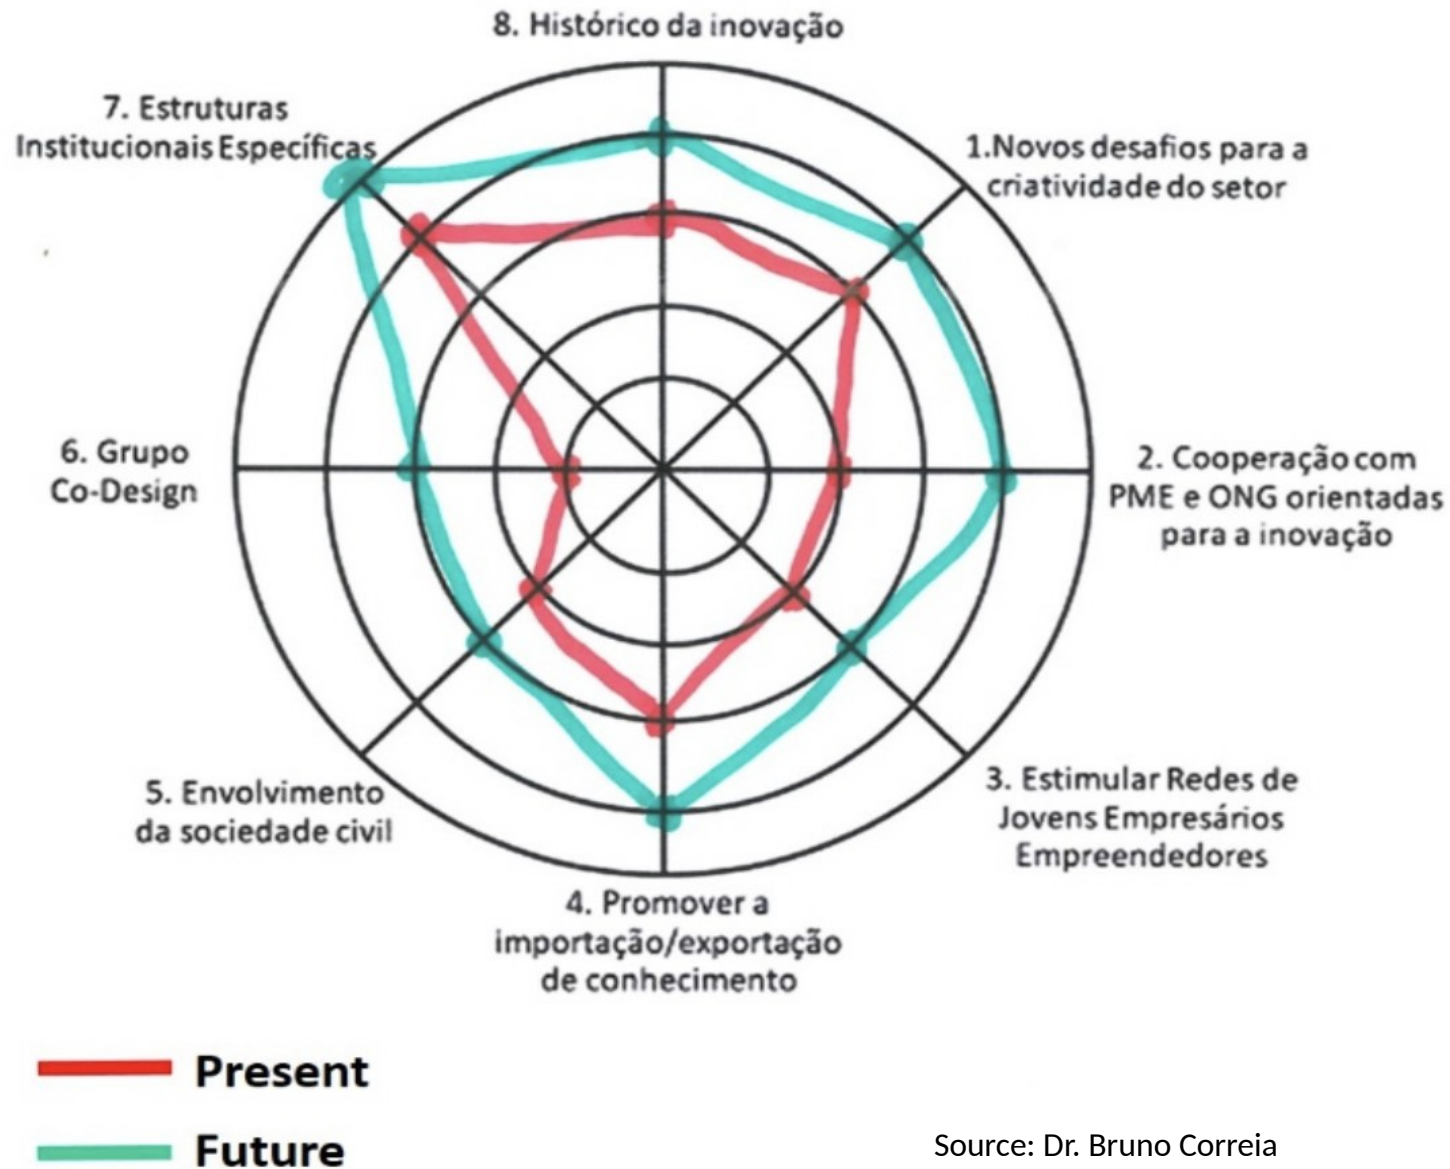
8. Histórico da inovação

7. Estruturas Institucionais Específicas

1.Novos desafios para a criatividade do setor

6. Grupo Co-Design

2. Cooperação com PME e ONG orientadas para a inovação

5. Envolvimento da sociedade civil

3. Estimular Redes de Jovens Empresários Empreendedores

4. Promover a importação/exportação de conhecimento

Present

Future

Source: Dr. Bruno Correia